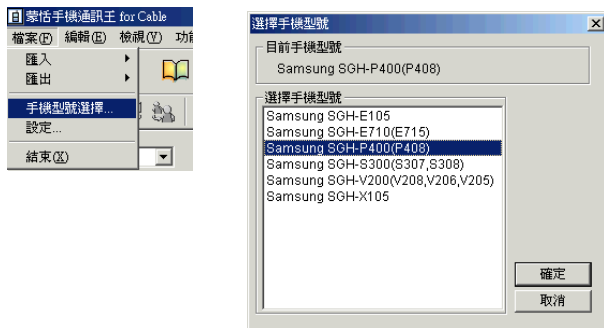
蒙恬手機通訊王 for Cable
檔案(F) 編輯(E) 檢視(V) 功
匯入
匯出
手機型號選擇...
設定...
結束(X)

選擇手機型號
目前手機型號
Samsung SGH-P400(P408)
選擇手機型號
Samsung SGH-E105
Samsung SGH-E710(E715)
Samsung SGH-P400(P408)
Samsung SGH-S300(S307,S308)
Samsung SGH-V200(V208,V206,V205)
Samsung SGH-X105
確定
取消